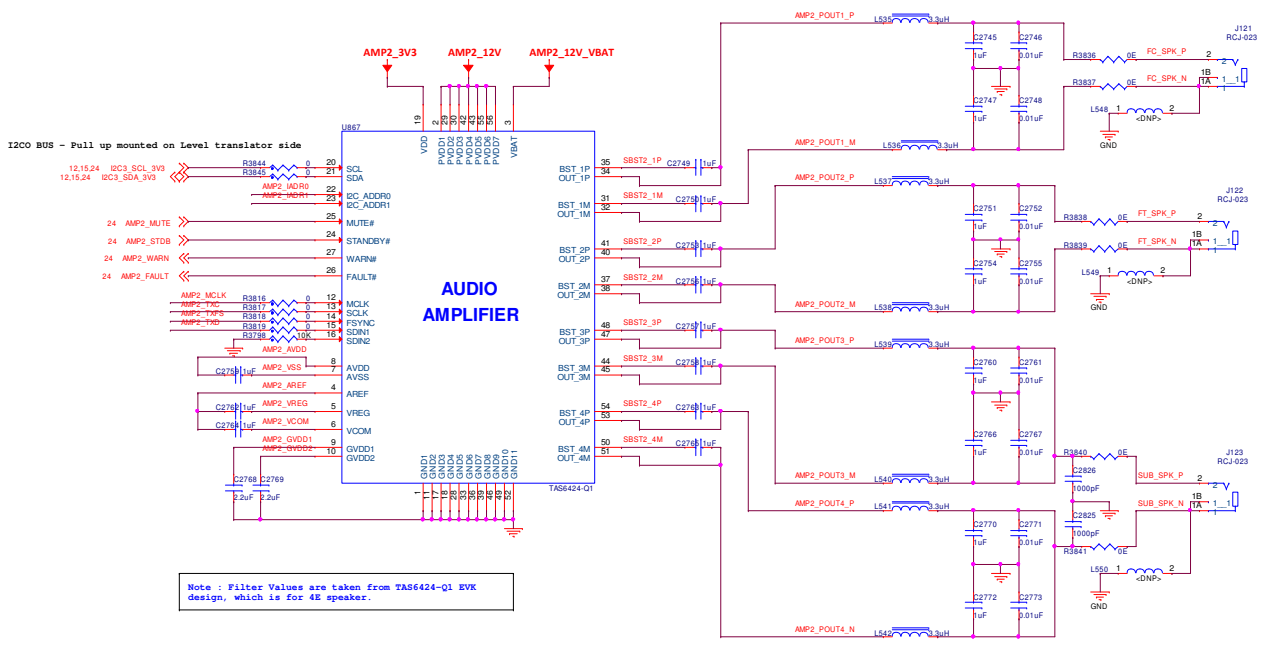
AMP2_3V3
AMP2_12V
AMP2_12V_VBAT

I2CO BUS - Pull up mounted on Level translator side

U867

19 VDD
2 29 30 42 43 55 56 PVDD1 PVDD2 PVDD3 PVDD4 PVDD5 PVDD6 PVDD7
3 VBAT

12,15,24 I2C3_SCL_3V3
12,15,24 I2C3_SDA_3V3
R3844 0
R3845 0
20 SCL
21 SDA
AMP2_IADR0
AMP2_IADR1
22 I2C_ADDR0
23 I2C_ADDR1
24 AMP2_MUTE 25 MUTE#
24 AMP2_STDB 24 STANDBY#
24 AMP2_WARN 27 WARN#
24 AMP2_FAULT 26 FAULT#

AMP2_MCLK
AMP2_TXC
AMP2_TXFS
AMP2_TXD
R3816 0
R3817 0
R3818 0
R3819 0
R3798 10K
12 MCLK
13 SCLK
14 FSYNC
15 SDIN1
16 SDIN2

AMP2_AVDD
AMP2_VSS
C2759 1uF
8 AVDD
7 AVSS
AMP2_AREF
4 AREF
AMP2_VREG
C2762 1uF
5 VREG
AMP2_VCOM
C2764 1uF
6 VCOM
AMP2_GVDD1
AMP2_GVDD2
9 GVDD1
10 GVDD2
C2768 2.2uF
C2769 2.2uF

AUDIO AMPLIFIER

GND1 GND2 GND3 GND4 GND5 GND6 GND7 GND8 GND9 GND10 GND11
1 11 17 18 28 33 36 39 46 49 52
TAS6424-Q1

35 BST_1P
34 OUT_1P
31 BST_1M
32 OUT_1M
41 BST_2P
40 OUT_2P
37 BST_2M
38 OUT_2M
48 BST_3P
47 OUT_3P
44 BST_3M
45 OUT_3M
54 BST_4P
53 OUT_4P
50 BST_4M
51 OUT_4M

SBST2_1P C2749 1uF
SBST2_1M C2750 1uF
SBST2_2P C2753 1uF
SBST2_2M C2756 1uF
SBST2_3P C2757 1uF
SBST2_3M C2758 1uF
SBST2_4P C2763 1uF
SBST2_4M C2765 1uF

AMP2_POUT1_P
L535 3.3uH
C2745 1uF
C2746 0.01uF
C2747 1uF
C2748 0.01uF
R3836 0E FC_SPK_P
R3837 0E FC_SPK_N
J121 RCJ-023
2 2
1B 1A 1 1
L548 1 2 <DNP>
GND
AMP2_POUT1_M
L536 3.3uH

AMP2_POUT2_P
L537 3.3uH
C2751 1uF
C2752 0.01uF
C2754 1uF
C2755 0.01uF
R3838 0E FT_SPK_P
R3839 0E FT_SPK_N
J122 RCJ-023
2 2
1B 1A 1 1
L549 1 2 <DNP>
GND
AMP2_POUT2_M
L538 3.3uH

AMP2_POUT3_P
L539 3.3uH
C2760 1uF
C2761 0.01uF
C2766 1uF
C2767 0.01uF
R3840 0E
C2826 1000pF
SUB_SPK_P
J123 RCJ-023
2 2
1B 1A 1 1
AMP2_POUT3_M
L540 3.3uH

AMP2_POUT4_P
L541 3.3uH
C2825 1000pF
SUB_SPK_N
R3841 0E
C2770 1uF
C2771 0.01uF
C2772 1uF
C2773 0.01uF
L550 1 2 <DNP>
GND
AMP2_POUT4_N
L542 3.3uH

Note : Filter Values are taken from TAS6424-Q1 EVK design, which is for 4E speaker.